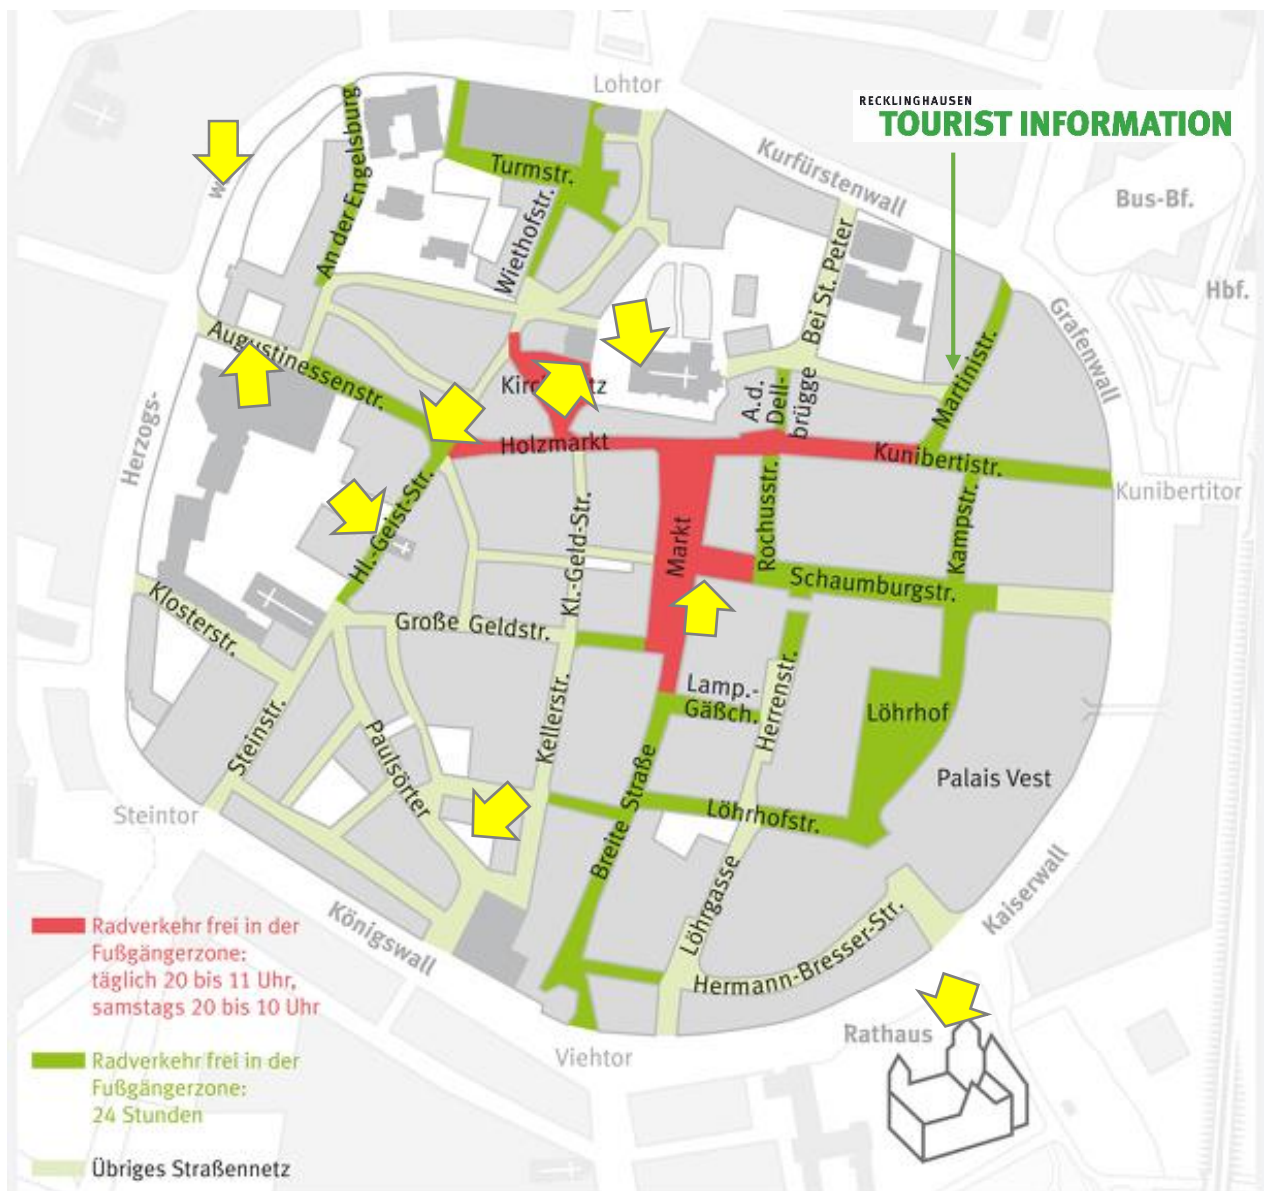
RECKLINGHAUSEN
TOURIST INFORMATION

Lohtor
Kurfürstenwall
Bus-Bf.
Hbf.
Grafenwall
Kunibertitor
Kaiserwall
Rathaus
Viehtor
Königswall
Steintor
Herzogs-
W

An der Engelsburg
Turmstr.
Wiethofstr.
Bei St. Peter
Martinistr.
Augustinessenstr.
Kirc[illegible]tz
A.d. Dell-brügge
Holzmarkt
Kunibertistr.
Hl.-Geist-Str.
Kl.-Geld-Str.
Markt
Rochusstr.
Kampstr.
Schaumburgstr.
Klosterstr.
Große Geldstr.
Lamp.-Gäßch.
Herrenstr.
Löhrhof
Palais Vest
Steinstr.
Paulsörter
Kellerstr.
Breite Straße
Löhrhofstr.
Löhrgasse
Hermann-Bresser-Str.

Radverkehr frei in der Fußgängerzone: täglich 20 bis 11 Uhr, samstags 20 bis 10 Uhr

Radverkehr frei in der Fußgängerzone: 24 Stunden

Übriges Straßennetz